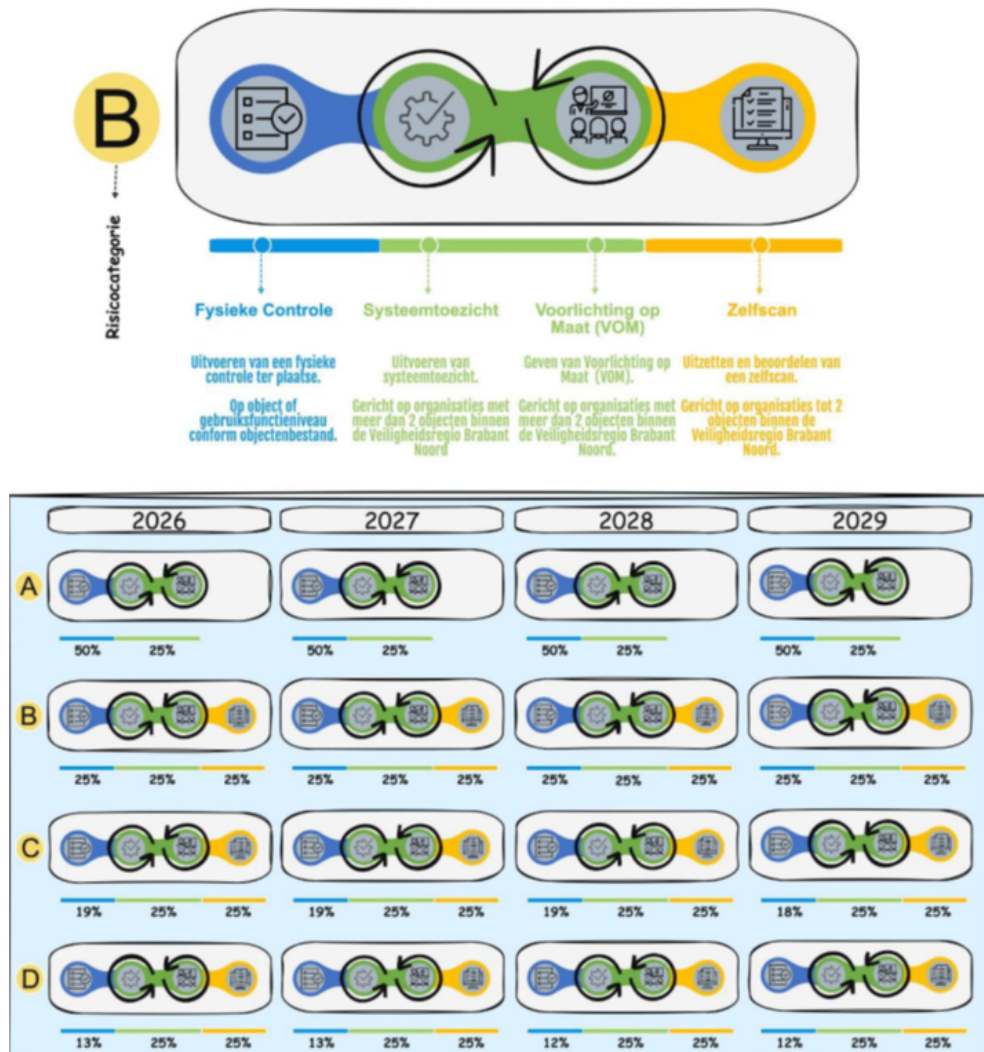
B

Risicocategorie

Fysieke Controle

Systeemtoezicht

Voorlichting op Maat (VOM)

Zelfscan

Uitvoeren van een fysieke controle ter plaatse.

Op object of gebruiksfunctieniveau conform objectenbestand.

Uitvoeren van systeemtoezicht.

Gericht op organisaties met meer dan 2 objecten binnen de Veiligheidsregio Brabant Noord

Geven van Voorlichting op Maat (VOM).

Gericht op organisaties met meer dan 2 objecten binnen de Veiligheidsregio Brabant Noord.

Uitzetten en beoordelen van een zelfscan.

Gericht op organisaties tot 2 objecten binnen de Veiligheidsregio Brabant Noord.

| | 2026 | 2027 | 2028 | 2029 |
|---|---|---|---|---|
| A | 50% 25% | 50% 25% | 50% 25% | 50% 25% |
| B | 25% 25% 25% | 25% 25% 25% | 25% 25% 25% | 25% 25% 25% |
| C | 19% 25% 25% | 19% 25% 25% | 19% 25% 25% | 18% 25% 25% |
| D | 13% 25% 25% | 13% 25% 25% | 12% 25% 25% | 12% 25% 25% |